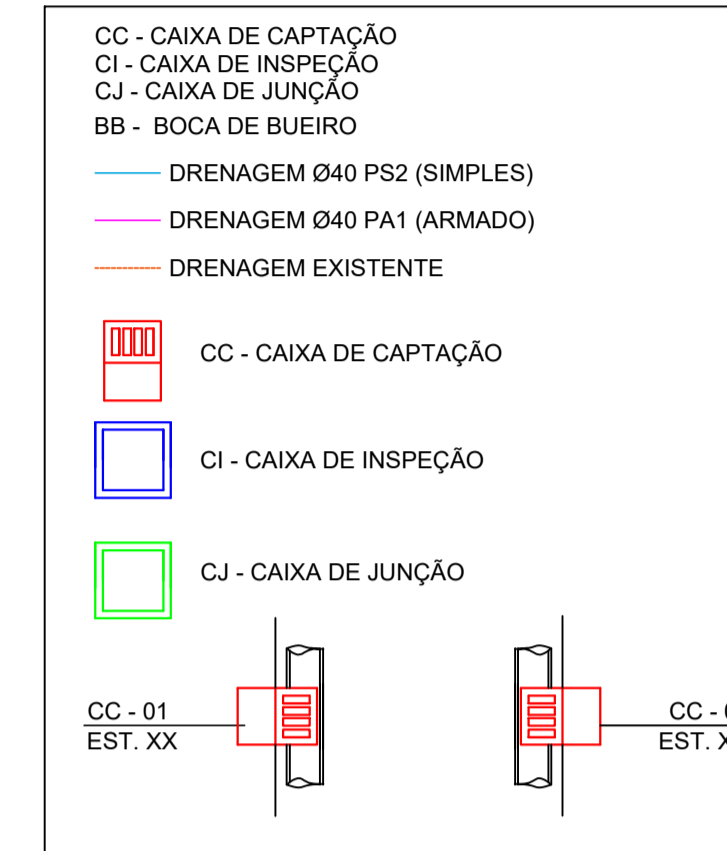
CC - CAIXA DE CAPTAÇÃO
CI - CAIXA DE INSPEÇÃO
CJ - CAIXA DE JUNÇÃO
BB - BOCA DE BUEIRO

DRENAGEM Ø40 PS2 (SIMPLES)

DRENAGEM Ø40 PA1 (ARMADO)

DRENAGEM EXISTENTE

CC - CAIXA DE CAPTAÇÃO

CI - CAIXA DE INSPEÇÃO

CJ - CAIXA DE JUNÇÃO

CC - 01
EST. XX

CC - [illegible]
EST. X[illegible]